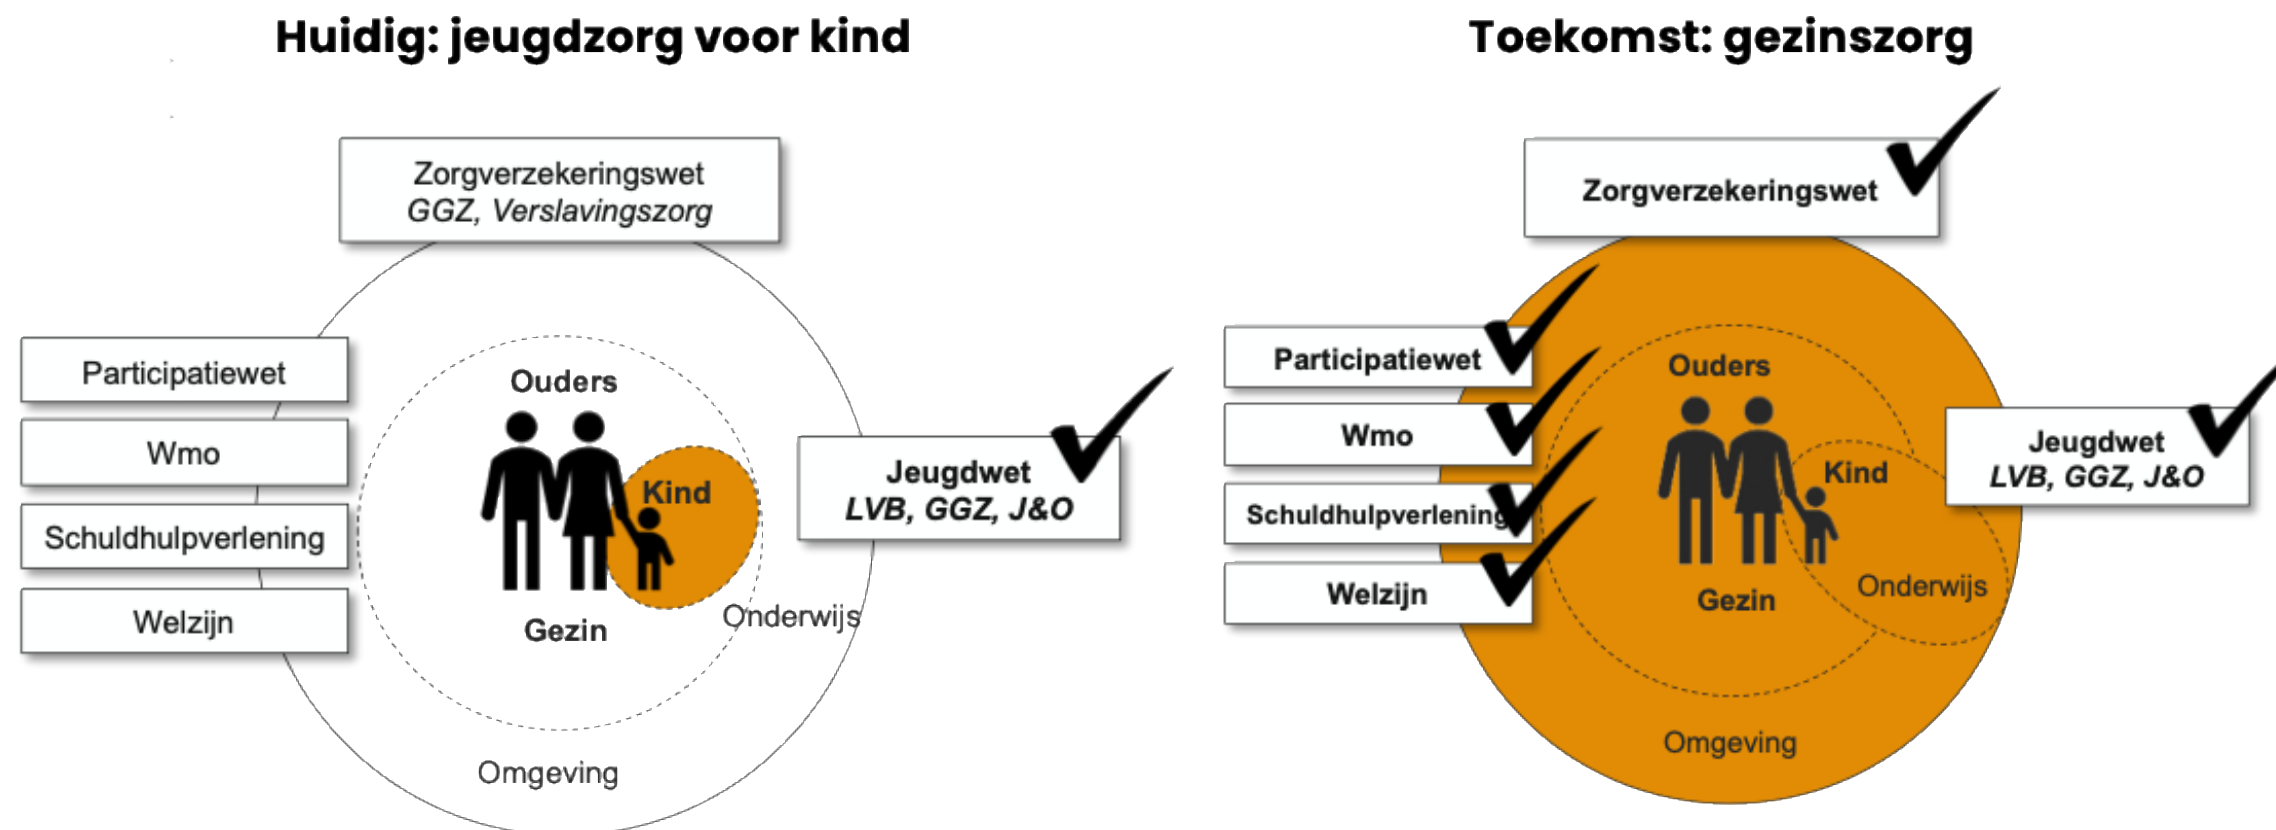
Huidig: jeugdzorg voor kind

Zorgverzekeringswet
GGZ, Verslavingszorg

Participatiewet

Wmo

Schuldhulpverlening

Welzijn

Ouders

Kind

Gezin

Onderwijs

Omgeving

Jeugdwet
LVB, GGZ, J&O

Toekomst: gezinszorg

Zorgverzekeringswet

Participatiewet

Wmo

Schuldhulpverlening

Welzijn

Ouders

Kind

Gezin

Onderwijs

Omgeving

Jeugdwet
LVB, GGZ, J&O